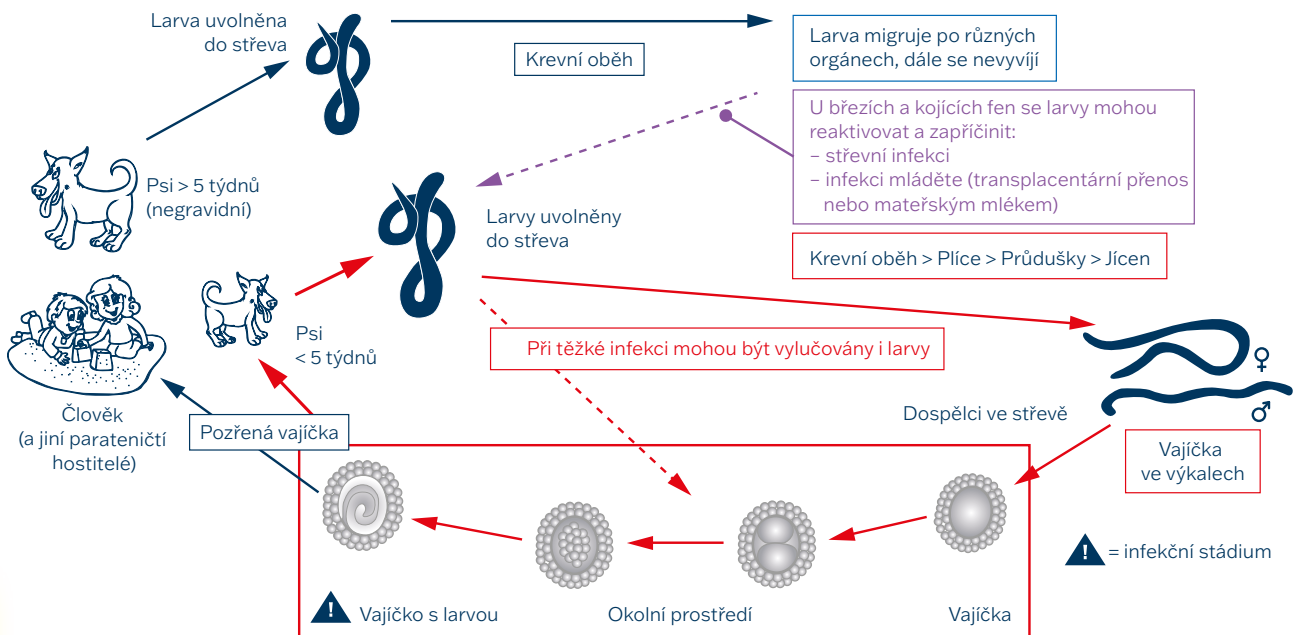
Larva uvolněna do střeva

Krevní oběh

Larva migruje po různých orgánech, dále se nevyvíjí

U březích a kojících fen se larvy mohou reaktivovat a zapříčinit:
– střevní infekci
– infekci mláděte (transplacentární přenos nebo mateřským mlékem)

Psi > 5 týdnů (negravidní)

Larvy uvolněny do střeva

Krevní oběh > Plíce > Průdušky > Jícen

Psi < 5 týdnů

Při těžké infekci mohou být vylučovány i larvy

♀

♂

Dospělci ve střevě

Člověk (a jiní parateničtí hostitelé)

Pozřená vajíčka

Vajíčka ve výkalech

= infekční stádium

Vajíčko s larvou

Okolní prostředí

Vajíčka